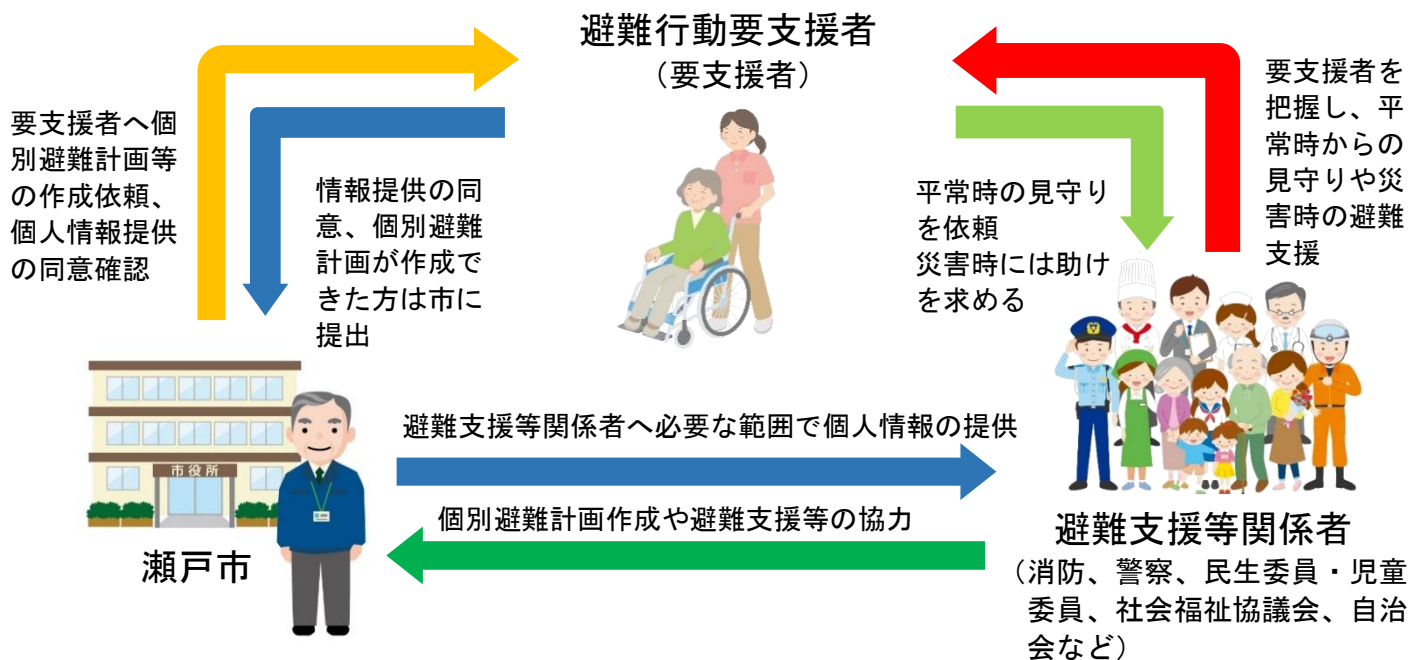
避難行動要支援者
（要支援者）

要支援者へ個別避難計画等の作成依頼、個人情報提供の同意確認

情報提供の同意、個別避難計画が作成できた方は市に提出

平常時の見守りを依頼
災害時には助けを求める

要支援者を把握し、平常時からの見守りや災害時の避難支援

市役所

避難支援等関係者へ必要な範囲で個人情報の提供

個別避難計画作成や避難支援等の協力

瀬戸市

避難支援等関係者
（消防、警察、民生委員・児童委員、社会福祉協議会、自治会など）